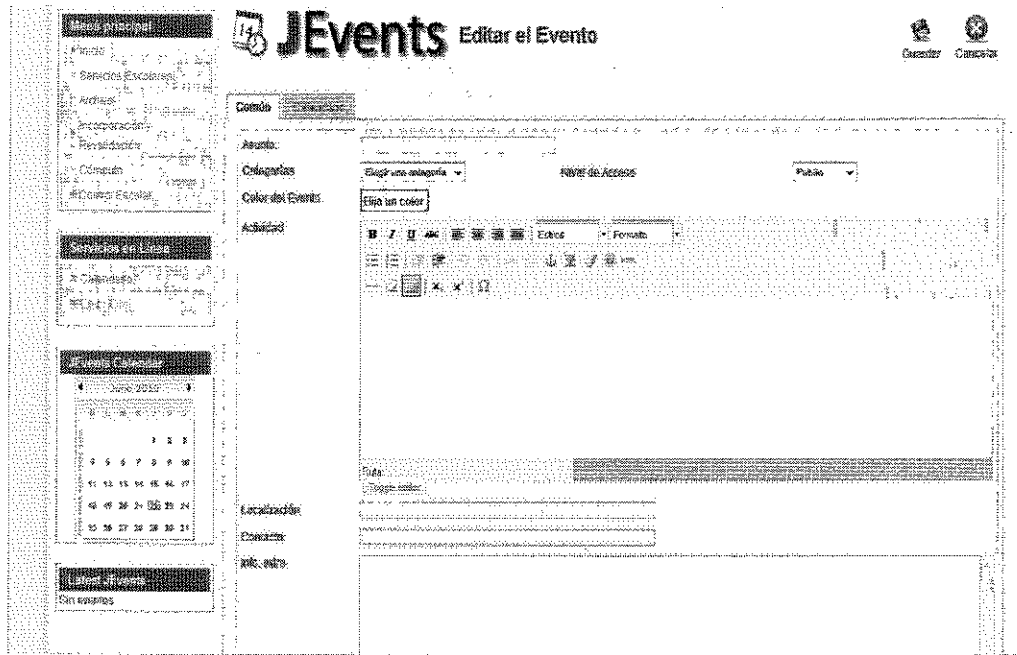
Menú principal
Inicio
Servicios Escolares
Archivos
Incorporación
Revalidación
Comunes
Consejo Escolar

Servicios en Línea
Calendario

JEvents Calendar
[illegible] 2010

1 2 3
4 5 6 7 8 9 10
11 12 13 14 15 16 17
18 19 20 21 22 23 24
25 26 27 28 29 30 31

Latest JEvents
Sin eventos

14 JEvents Editar el Evento

Guardar Cancelar

Común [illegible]

Asunto
Categorías Elegir una categoría Nivel de Acceso Público
Color del Evento Elija un color
Actividad
Estilos Formato
Ruta:
Toggle editor
Localización
Contacto
Info. extra